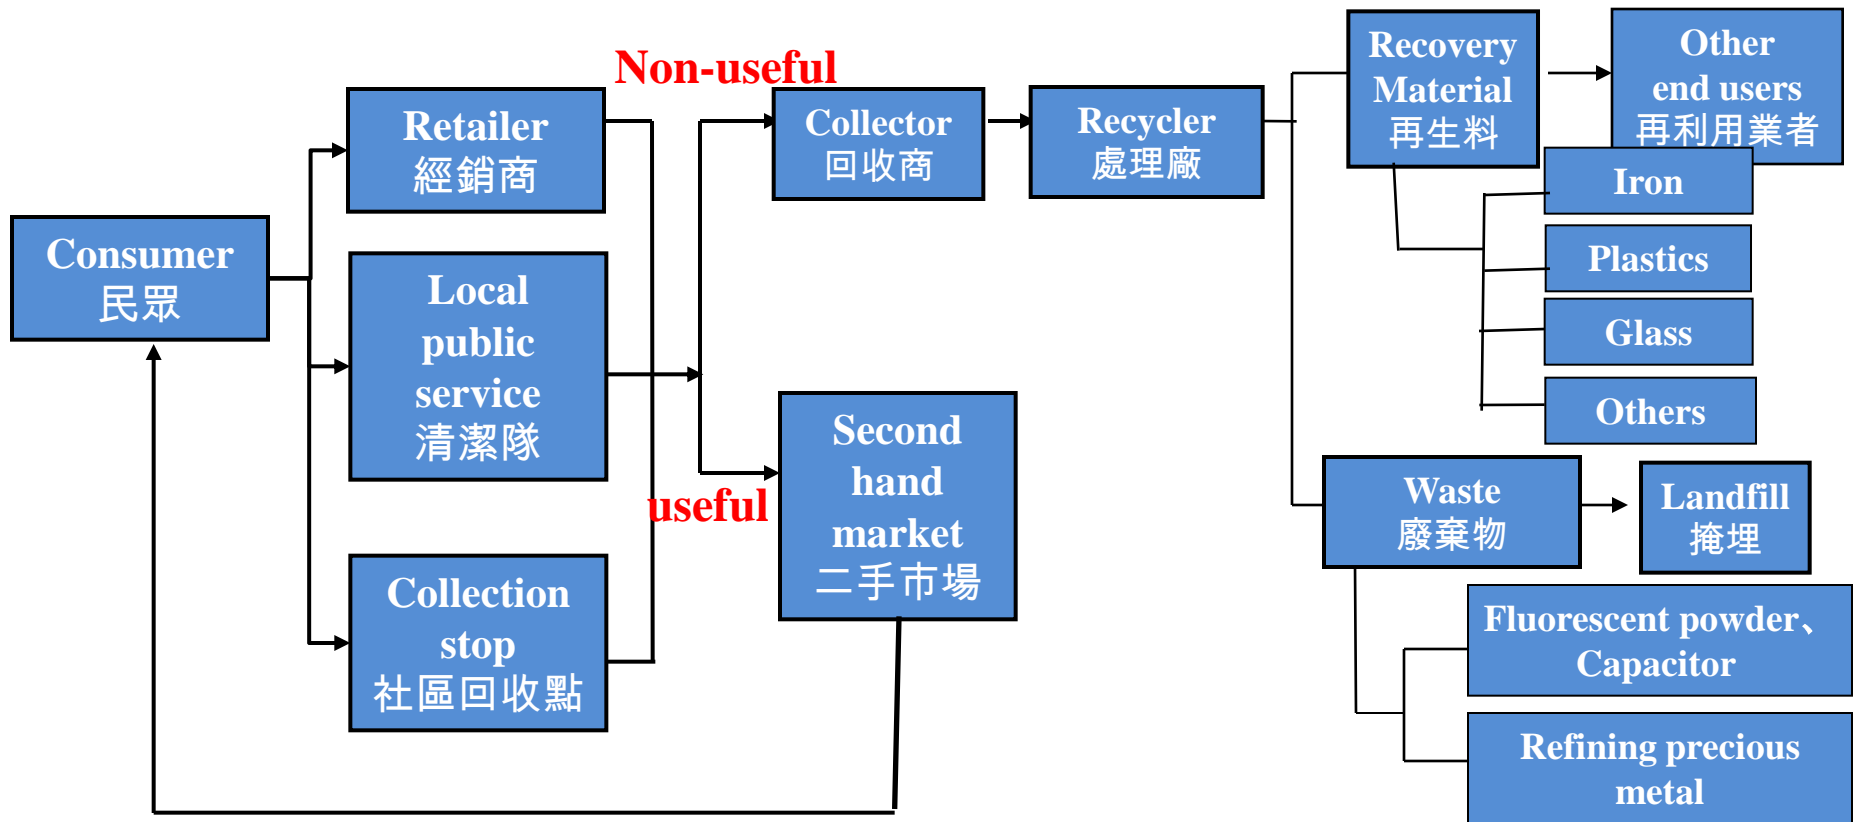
Consumer
民眾

Retailer
經銷商

Local public service
清潔隊

Collection stop
社區回收點

Non-useful

useful

Collector
回收商

Second hand market
二手市場

Recycler
處理廠

Recovery Material
再生料

Other end users
再利用業者

Iron

Plastics

Glass

Others

Waste
廢棄物

Landfill
掩埋

Fluorescent powder、Capacitor

Refining precious metal